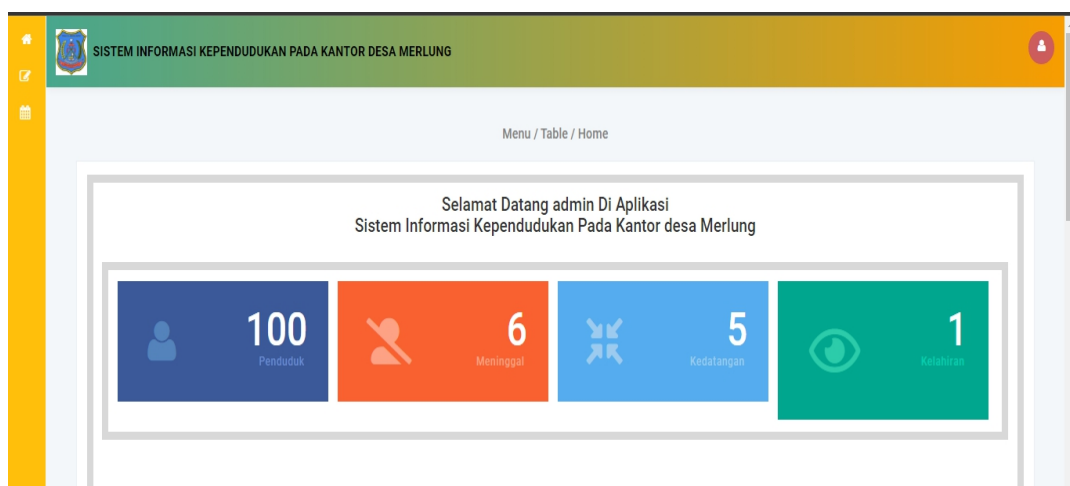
SISTEM INFORMASI KEPENDUDUKAN PADA KANTOR DESA MERLUNG

Menu / Table / Home

Selamat Datang admin Di Aplikasi
Sistem Informasi Kependudukan Pada Kantor desa Merlung

100
Penduduk

6
Meninggal

5
Kedatangan

1
Kelahiran